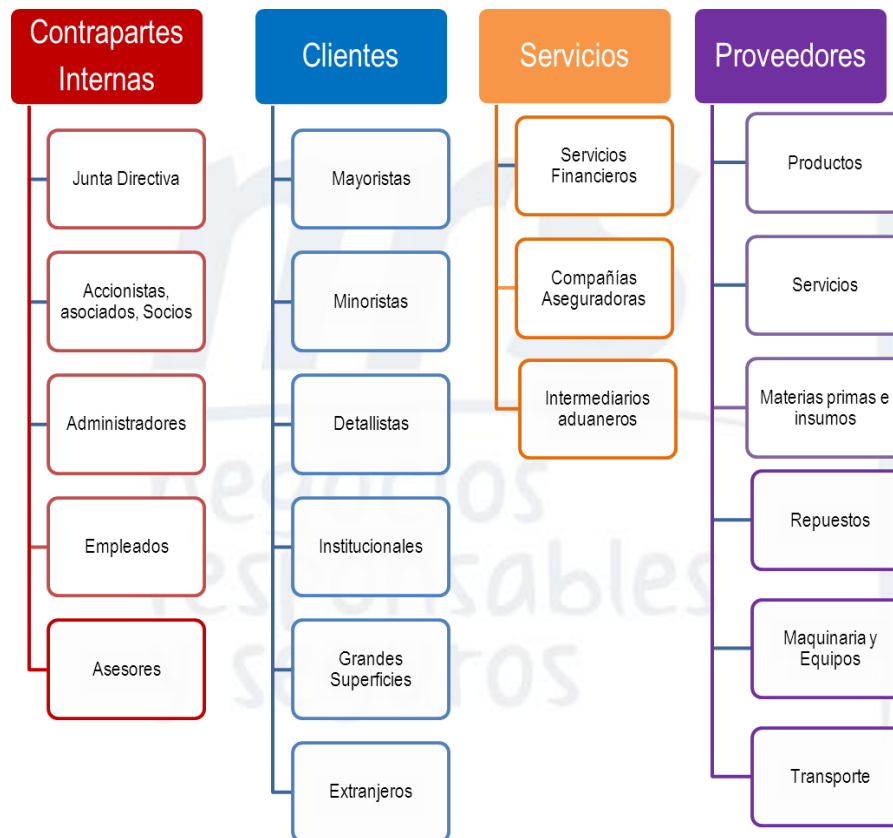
Contrapartes Internas

Junta Directiva

Accionistas, asociados, Socios

Administradores

Empleados

Asesores

Clientes

Mayoristas

Minoristas

Detallistas

Institucionales

Grandes Superficies

Extranjeros

Servicios

Servicios Financieros

Compañías Aseguradoras

Intermediarios aduaneros

Proveedores

Productos

Servicios

Materias primas e insumos

Repuestos

Maquinaria y Equipos

Transporte

negocios responsables seguros